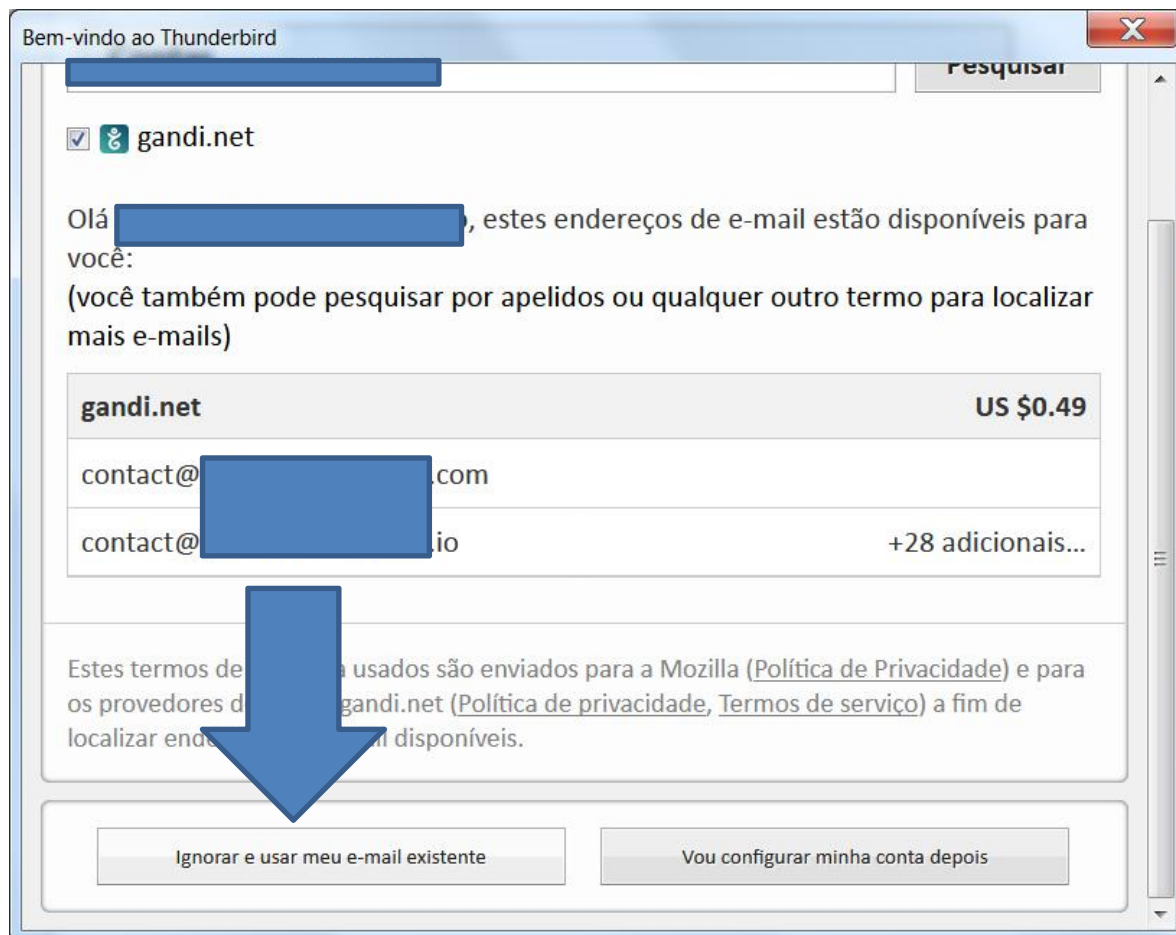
Bem-vindo ao Thunderbird

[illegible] Pesquisar

gandi.net

Olá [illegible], estes endereços de e-mail estão disponíveis para você:
(você também pode pesquisar por apelidos ou qualquer outro termo para localizar mais e-mails)

| gandi.net | US $0.49 |
|---|---|
| contact@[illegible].com | |
| contact@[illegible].io | +28 adicionais... |

Estes termos de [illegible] usados são enviados para a Mozilla (Política de Privacidade) e para os provedores d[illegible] gandi.net (Política de privacidade, Termos de serviço) a fim de localizar end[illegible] disponíveis.

Ignorar e usar meu e-mail existente

Vou configurar minha conta depois